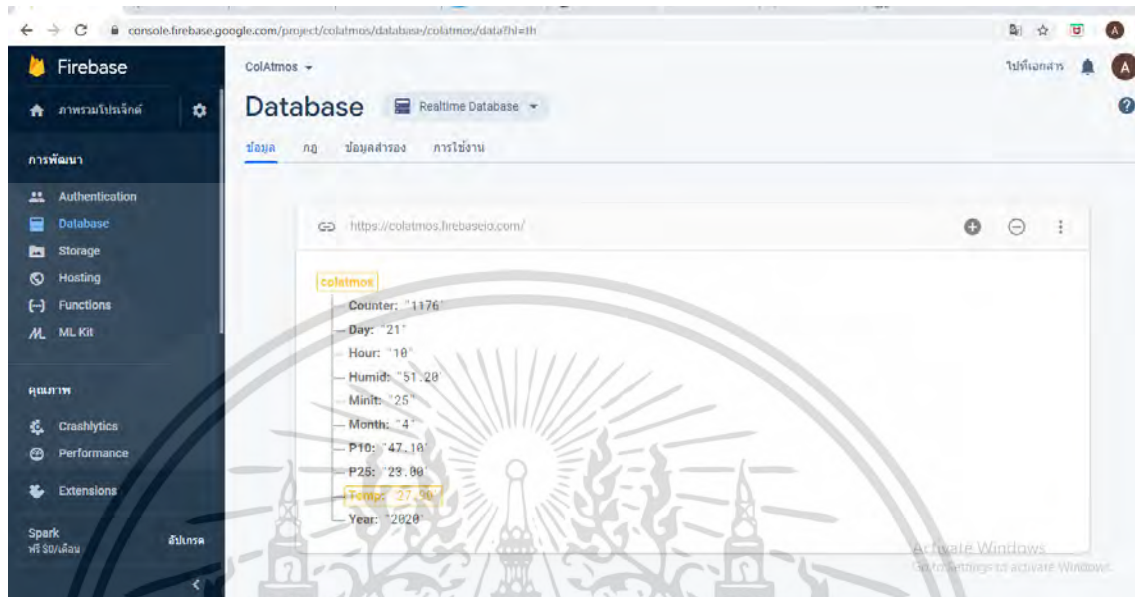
console.firebase.google.com/project/colatmos/database/colatmos/data?hl=th

Firebase
ColAtmos
ไปที่เอกสาร
ภาพรวมโปรเจ็กต์
Database
Realtime Database
ข้อมูล กฎ ข้อมูลสำรอง การใช้งาน
การพัฒนา
Authentication
Database
Storage
Hosting
Functions
ML Kit
คุณภาพ
Crashlytics
Performance
Extensions
Spark
ฟรี $0/เดือน
อัปเกรด

https://colatmos.firebaseio.com/
colatmos
Counter: "1176"
Day: "21"
Hour: "10"
Humid: "51.20"
Minit: "25"
Month: "4"
P10: "47.10"
P25: "23.80"
Temp: "27.90"
Year: "2020"

Activate Windows
Go to Settings to activate Windows.